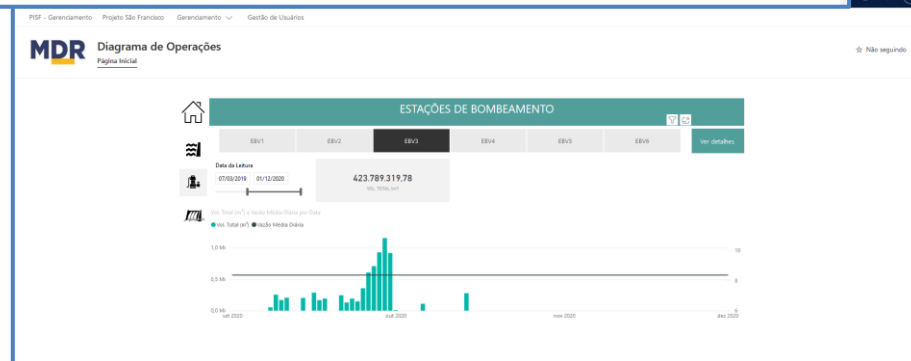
PISF - Gerenciamento   Projeto São Francisco   Gerenciamento   Gestão de Usuários

MDR   Diagrama de Operações
Página Inicial

Não seguindo

ESTAÇÕES DE BOMBEAMENTO

EBV1   EBV2   EBV3   EBV4   EBV5   EBV6   Ver detalhes

Data de Leitura
07/03/2019   01/12/2020

423.789.319,78
Vol. Total ($m^3$)

Vol. Total ($m^3$) e Vazão Média Diária por Data
● Vol. Total ($m^3$) ● Vazão Média Diária

1,0 Mi
0,5 Mi
0,0 Mi
10
8
6
set 2020   out 2020   nov 2020   dez 2020